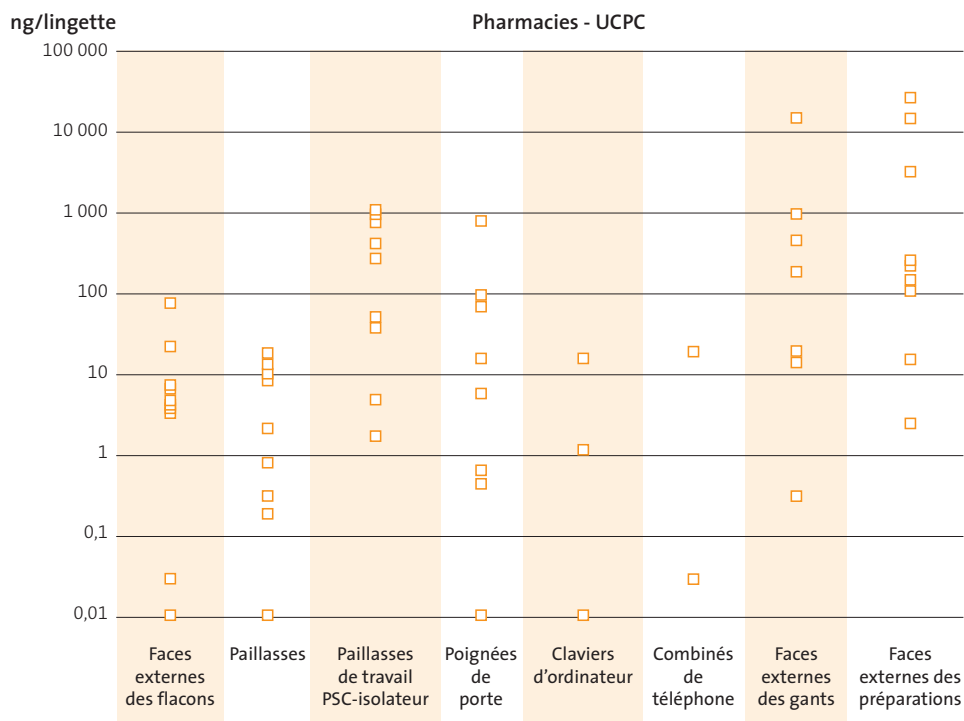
ng/lingette

Pharmacies - UCPC

100 000
10 000
1 000
100
10
1
0,1
0,01

Faces externes des flacons

Paillasses

Paillasses de travail PSC-isolateur

Poignées de porte

Claviers d'ordinateur

Combinés de téléphone

Faces externes des gants

Faces externes des préparations